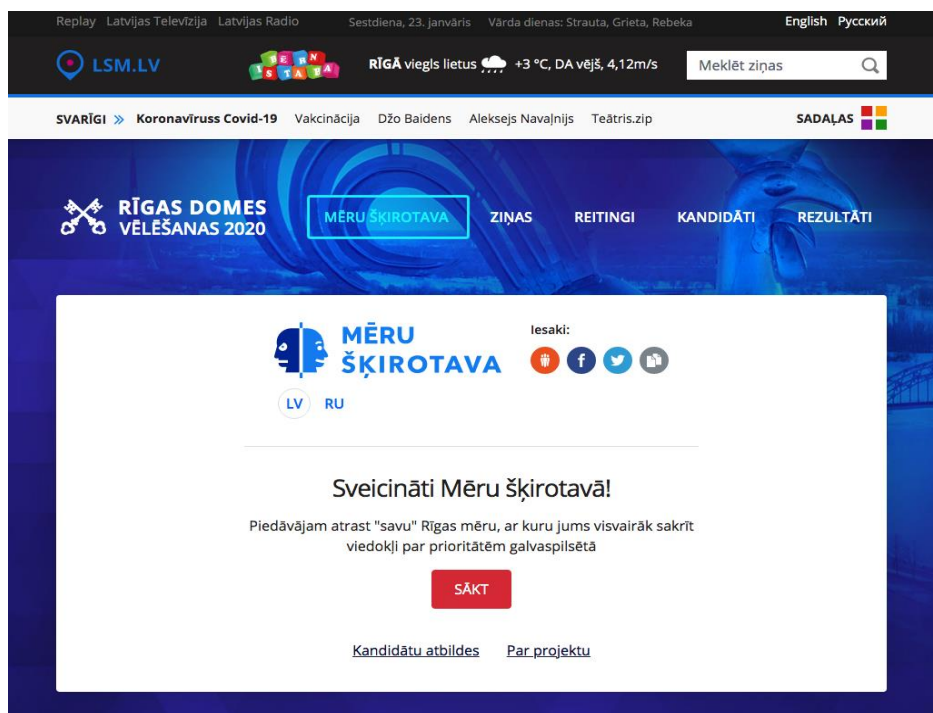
Replay Latvijas Televīzija Latvijas Radio Sestdiena, 23. janvāris Vārda dienas: Strauta, Grieta, Rebeka English Русский

LSM.LV BĒRNU STAVA RĪGĀ viegls lietus +3 °C, DA vējš, 4,12m/s Meklēt ziņas

SVARĪGI » Koronavīruss Covid-19 Vakcinācija Džo Baidens Aleksejs Navaļnijs Teātris.zip SADAĻAS

RĪGAS DOMES VĒLĒŠANAS 2020

MĒRU ŠĶIROTAVA ZIŅAS REITINGI KANDIDĀTI REZULTĀTI

MĒRU ŠĶIROTAVA

Iesaki:

LV RU

Sveicināti Mēru šķirotavā!

Piedāvājam atrast "savu" Rīgas mēru, ar kuru jums visvairāk sakrīt viedokļi par prioritātēm galvaspilsētā

SĀKT

Kandidātu atbildes Par projektu